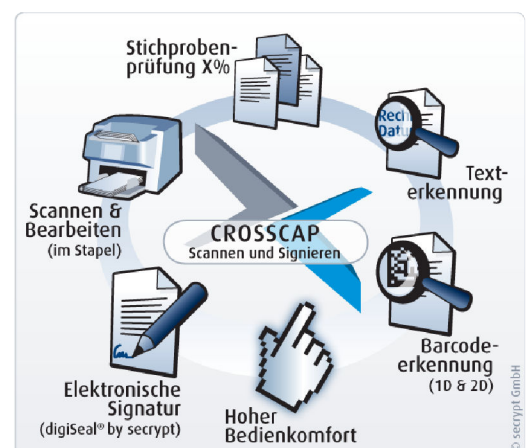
Stichprobenprüfung X%

Rech
Datu

Texterkennung

Scannen & Bearbeiten
(im Stapel)

CROSSCAP
Scannen und Signieren

Barcodeerkennung
(1D & 2D)

Elektronische Signatur
(digiSeal® by secrypt)

Hoher Bedienkomfort

© secrypt GmbH